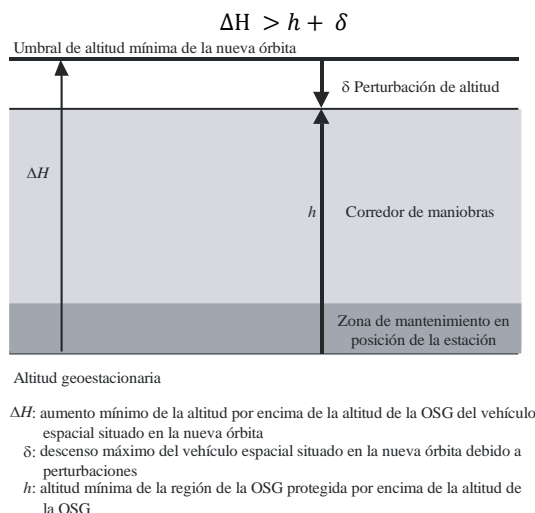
$\Delta H > h + \delta$

Umbral de altitud mínima de la nueva órbita

δ Perturbación de altitud

$\Delta H$

$h$

Corredor de maniobras

Zona de mantenimiento en posición de la estación

Altitud geoestacionaria

$\Delta H$: aumento mínimo de la altitud por encima de la altitud de la OSG del vehículo espacial situado en la nueva órbita

δ: descenso máximo del vehículo espacial situado en la nueva órbita debido a perturbaciones

$h$: altitud mínima de la región de la OSG protegida por encima de la altitud de la OSG